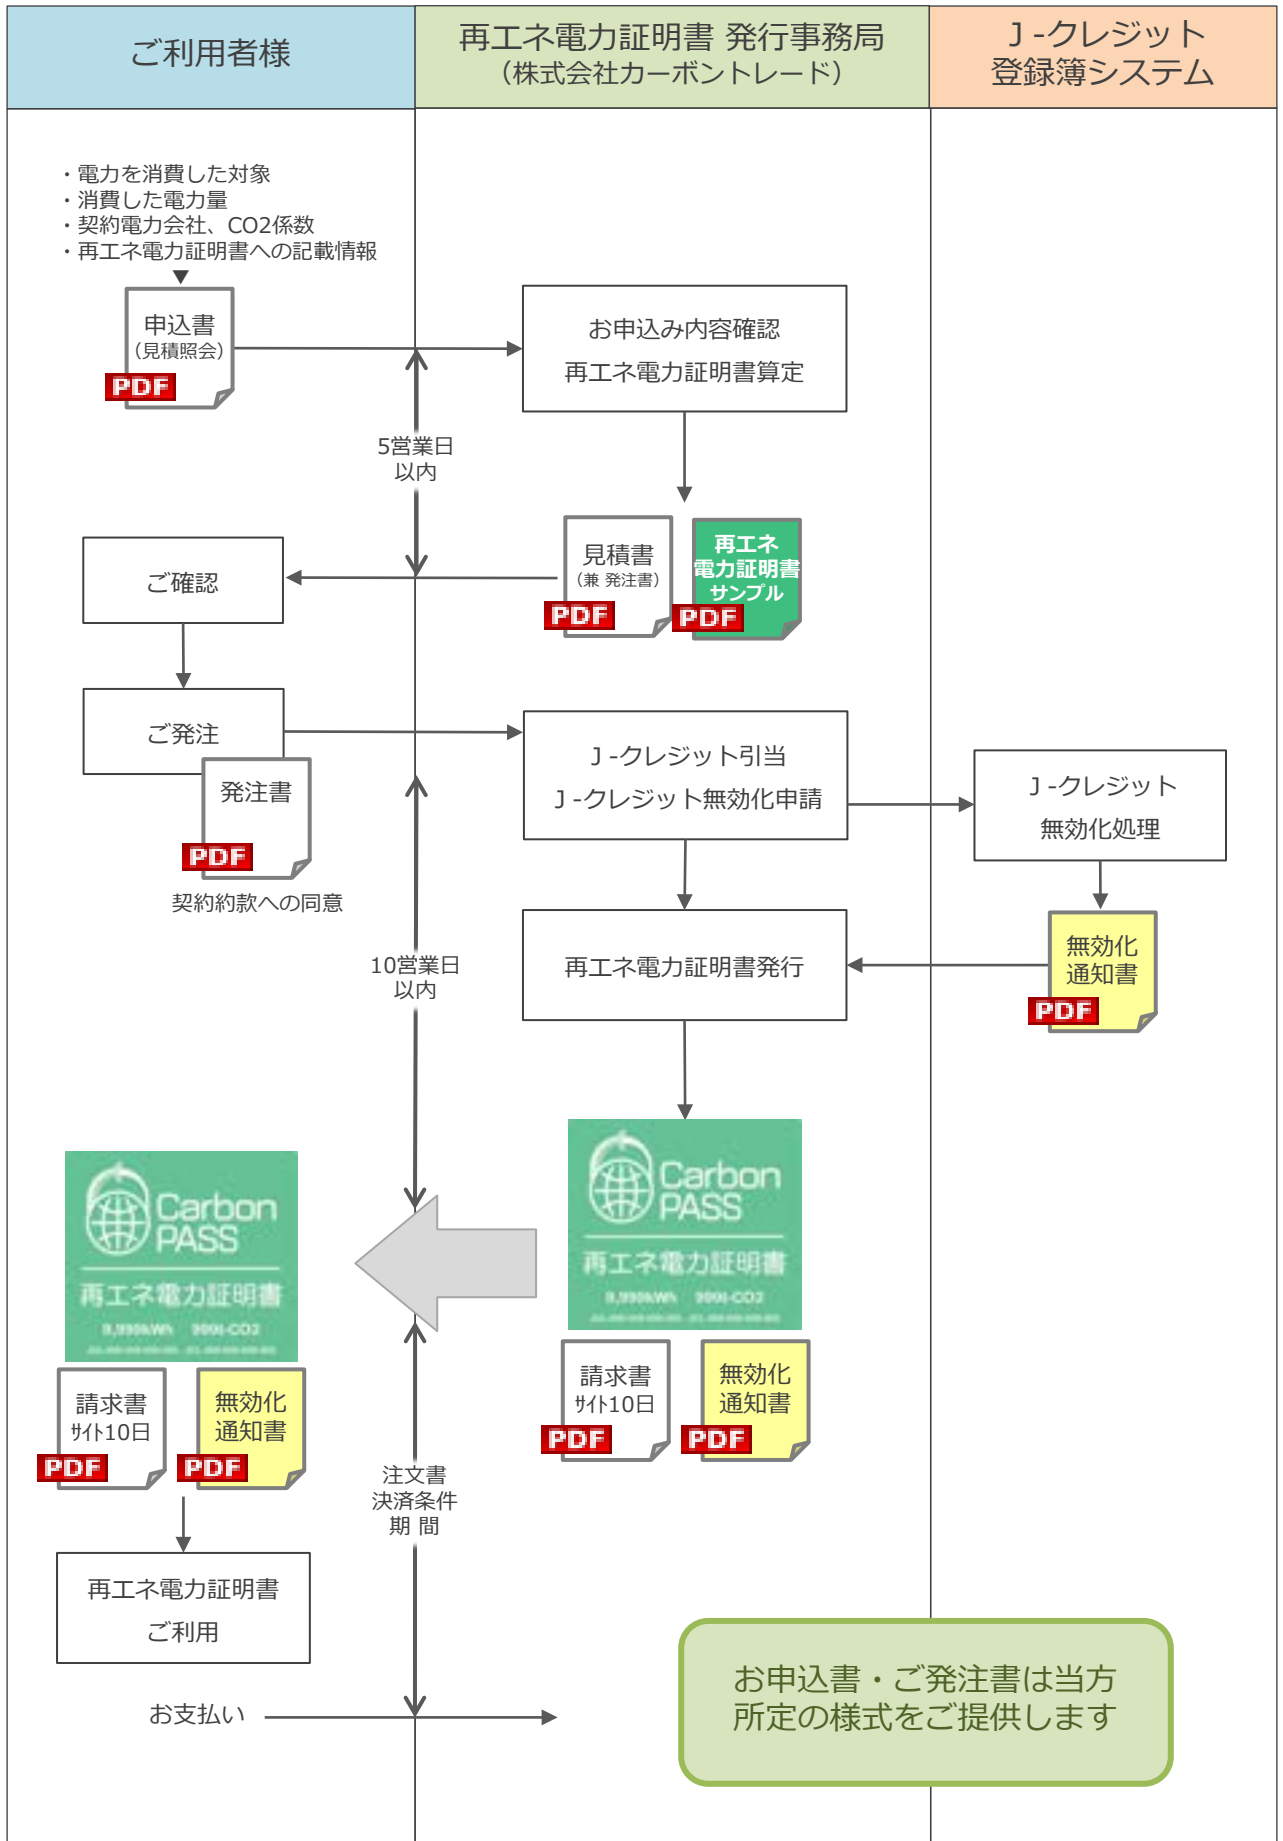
ご利用者様

再エネ電力証明書 発行事務局
（株式会社カーボントレード）

Ｊ-クレジット
登録簿システム

・電力を消費した対象
・消費した電力量
・契約電力会社、CO2係数
・再エネ電力証明書への記載情報

申込書
（見積照会）
PDF

お申込み内容確認
再エネ電力証明書算定

5営業日
以内

見積書
（兼 発注書）
PDF

再エネ
電力証明書
サンプル
PDF

ご確認

ご発注

発注書
PDF

契約約款への同意

Ｊ-クレジット引当
Ｊ-クレジット無効化申請

Ｊ-クレジット
無効化処理

10営業日
以内

再エネ電力証明書発行

無効化
通知書
PDF

Carbon
PASS
再エネ電力証明書

Carbon
PASS
再エネ電力証明書

請求書
ｻｲﾄ10日
PDF

無効化
通知書
PDF

請求書
ｻｲﾄ10日
PDF

無効化
通知書
PDF

注文書
決済条件
期 間

再エネ電力証明書
ご利用

お支払い

お申込書・ご発注書は当方
所定の様式をご提供します